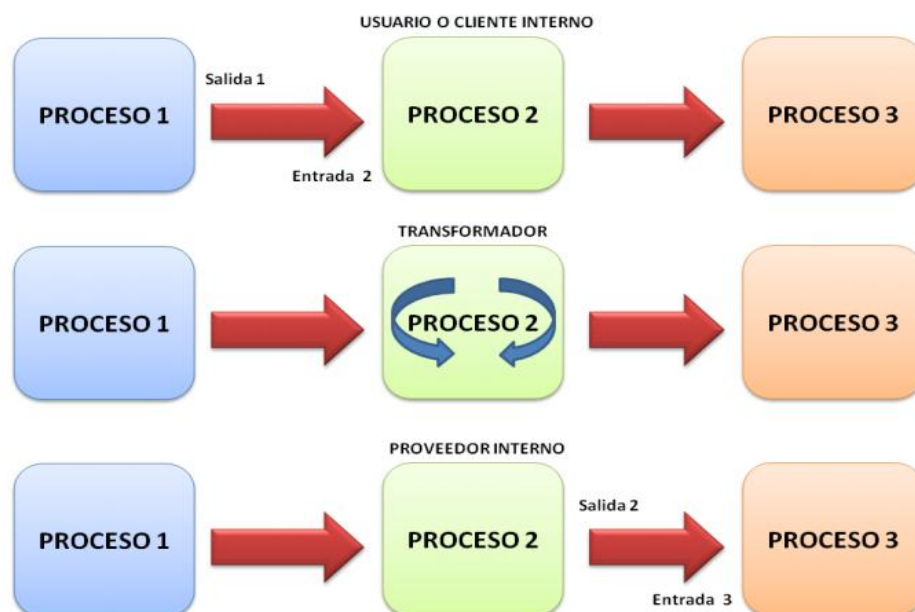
USUARIO O CLIENTE INTERNO

PROCESO 1

Salida 1

Entrada 2

PROCESO 2

PROCESO 3

TRANSFORMADOR

PROCESO 1

PROCESO 2

PROCESO 3

PROVEEDOR INTERNO

PROCESO 1

PROCESO 2

Salida 2

Entrada 3

PROCESO 3